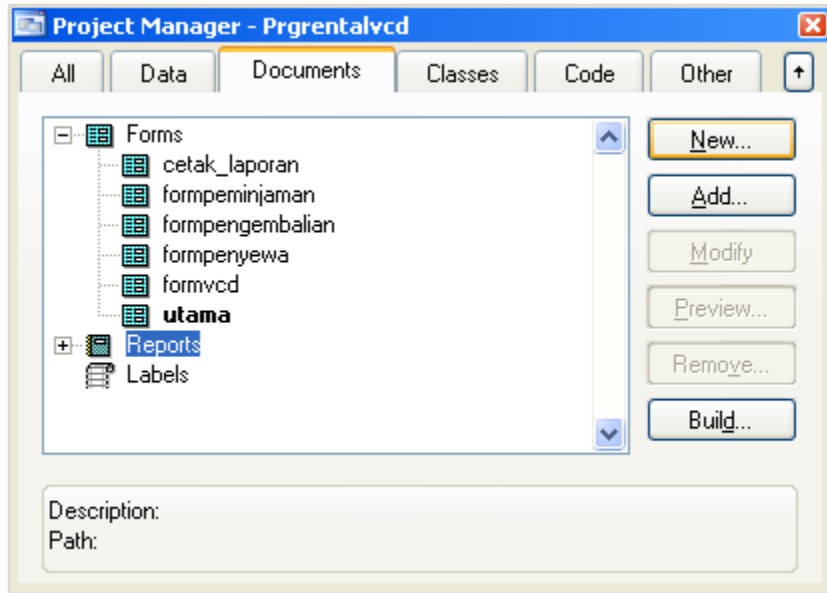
Project Manager - Prgrentalvcd

All | Data | Documents | Classes | Code | Other

Forms
cetak_laporan
formpeminjaman
formpengembalian
formpenyewa
formvcd
**utama**
Reports
Labels

New...
Add...
Modify
Preview...
Remove...
Build...

Description:
Path: